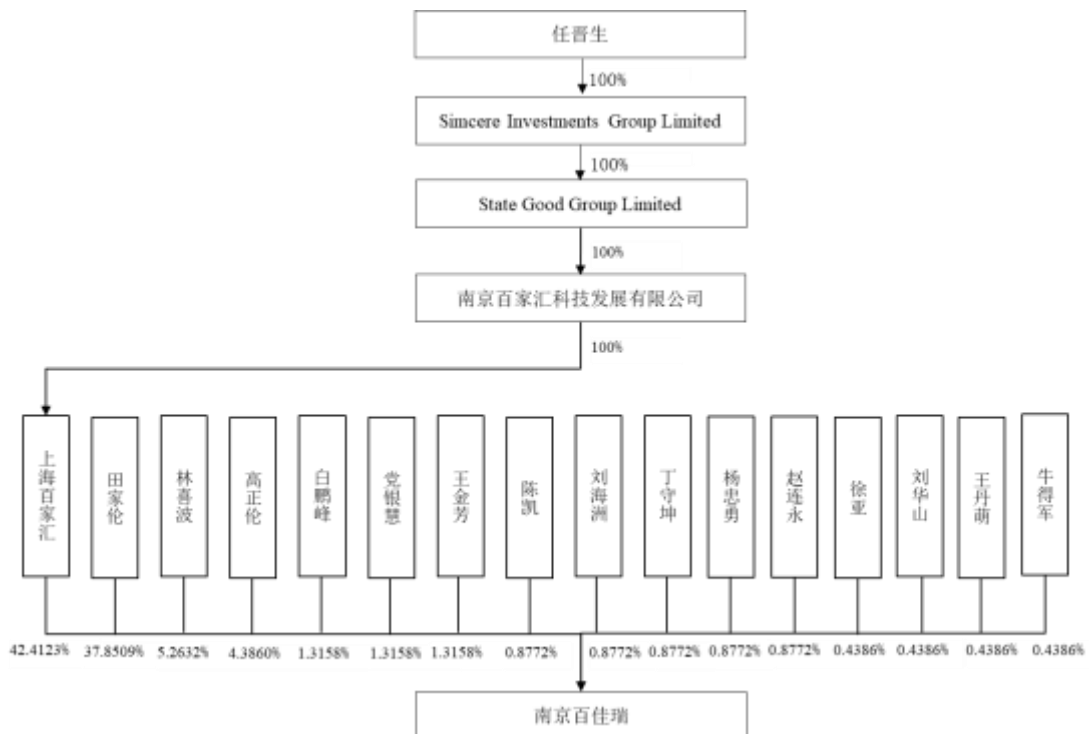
任晋生

100%

Simcere Investments Group Limited

100%

State Good Group Limited

100%

南京百家汇科技发展有限公司

100%

上海百家汇

田家伦

林喜波

高正伦

白鹏峰

党银慧

王金芳

陈凯

刘海洲

丁守坤

杨忠勇

赵连永

徐亚

刘华山

王丹萌

牛得军

42.4123%

37.8509%

5.2632%

4.3860%

1.3158%

1.3158%

1.3158%

0.8772%

0.8772%

0.8772%

0.8772%

0.8772%

0.4386%

0.4386%

0.4386%

0.4386%

南京百佳瑞